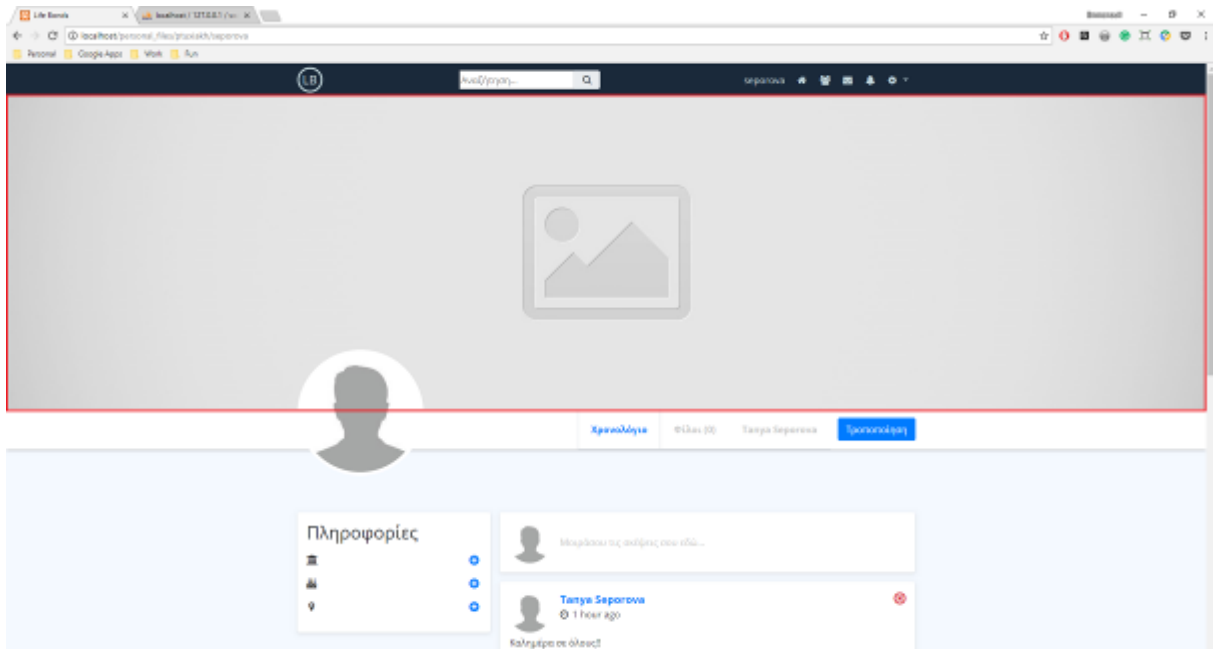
Life Bonds | localhost / 127.0.0.1 / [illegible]

localhost/personal_files/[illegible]/seporova

Personal | Google Apps | Work | Fun

LB

Αναζήτηση...

seporova

Χρονολόγιο | Φίλοι (0) | Tanya Seporova | Τροποποίηση

Πληροφορίες

Μοιράσου τις σκέψεις σου εδώ...

Tanya Seporova
1 hour ago

Καλημέρα σε όλους!!